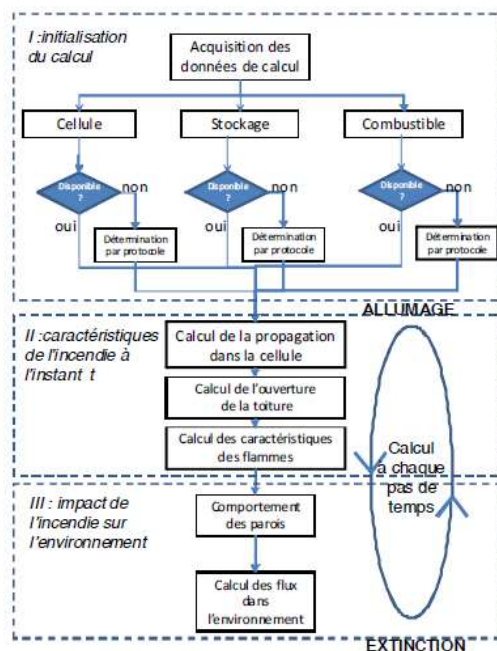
I :initialisation du calcul

Acquisition des données de calcul

Cellule

Stockage

Combustible

Disponible ?

non

oui

Détermination par protocole

Disponible ?

non

oui

Détermination par protocole

Disponible ?

non

oui

Détermination par protocole

ALLUMAGE

II :caractéristiques de l'incendie à l'instant t

Calcul de la propagation dans la cellule

Calcul de l'ouverture de la toiture

Calcul des caractéristiques des flammes

Calcul à chaque pas de temps

III : impact de l'incendie sur l'environnement

Comportement des parois

Calcul des flux dans l'environnement

EXTINCTION